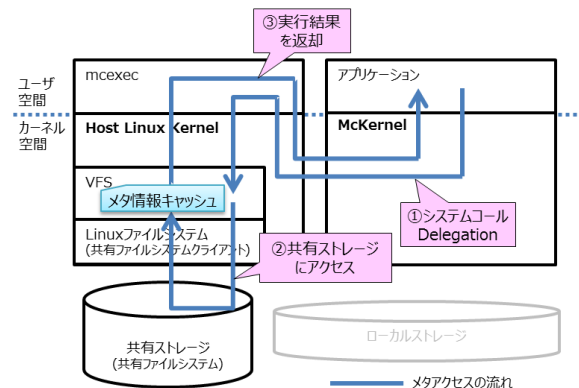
③実行結果を返却

ユーザ空間

カーネル空間

mcexec

Host Linux Kernel

VFS

メタ情報キャッシュ

Linuxファイルシステム
(共有ファイルシステムクライアント)

アプリケーション

McKernel

①システムコール Delegation

②共有ストレージにアクセス

共有ストレージ
(共有ファイルシステム)

ローカルストレージ

メタアクセスの流れ